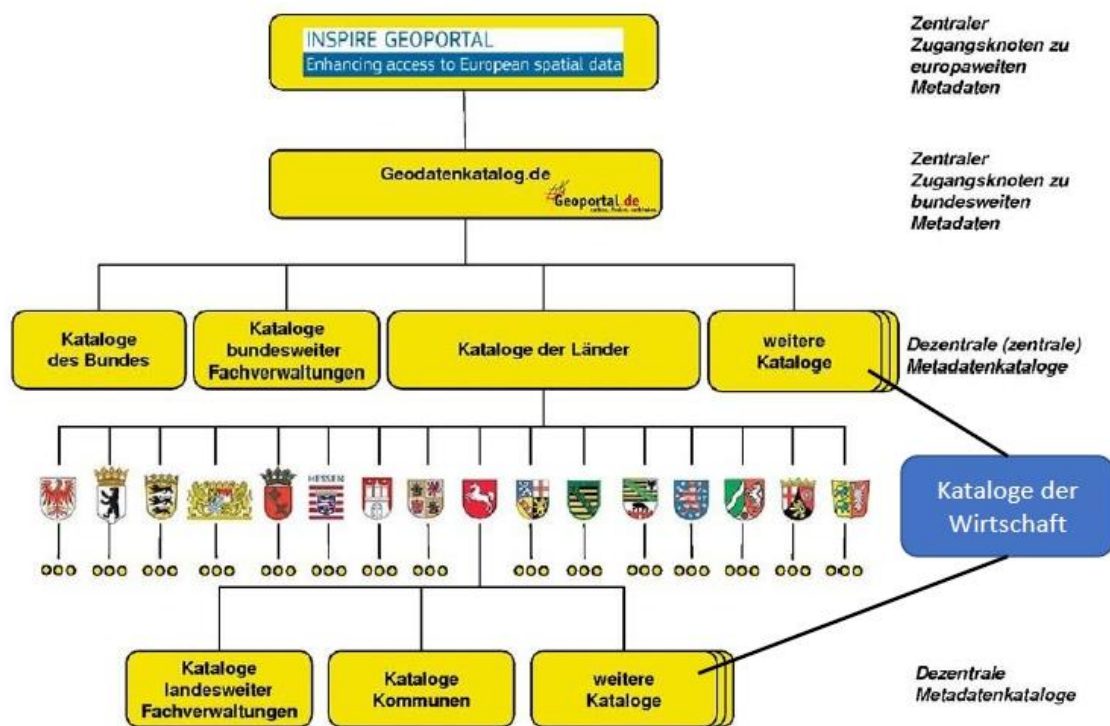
INSPIRE GEOPORTAL
Enhancing access to European spatial data

Zentraler Zugangsknoten zu europaweiten Metadaten

Geodatenkatalog.de

Geoportal.de

Zentraler Zugangsknoten zu bundesweiten Metadaten

Kataloge des Bundes

Kataloge bundesweiter Fachverwaltungen

Kataloge der Länder

weitere Kataloge

Dezentrale (zentrale) Metadatenkataloge

HESSEN

Kataloge der Wirtschaft

Kataloge landesweiter Fachverwaltungen

Kataloge Kommunen

weitere Kataloge

Dezentrale Metadatenkataloge